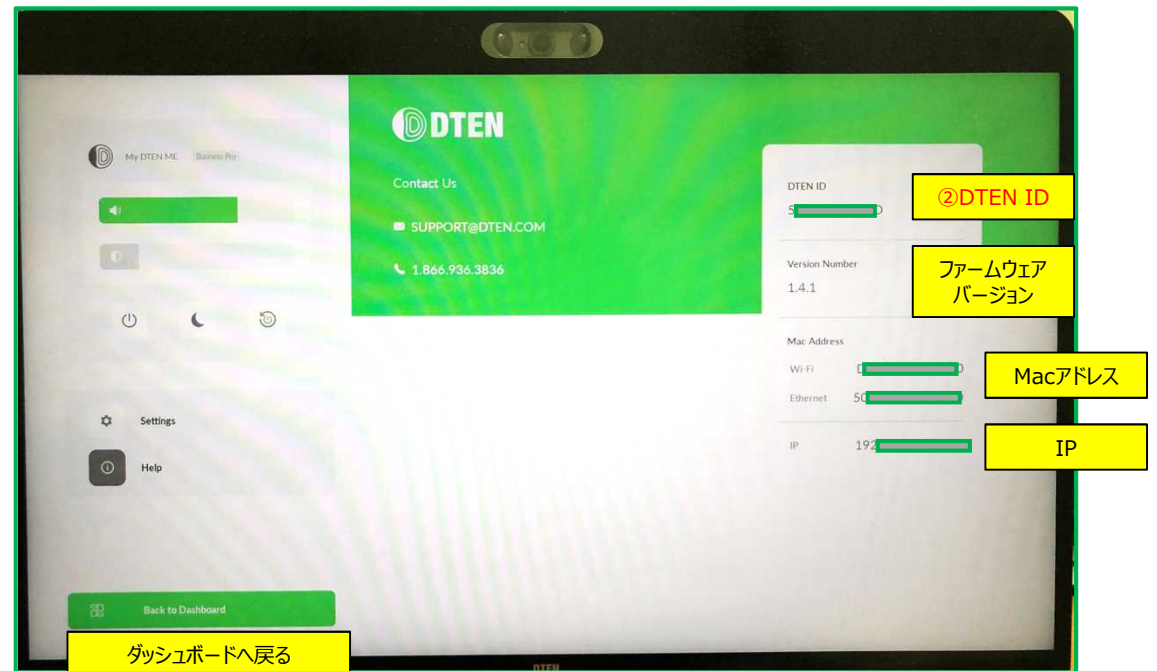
My DTEN ME Business Pro

Settings

Help

Back to Dashboard

ダッシュボードへ戻る

DTEN

Contact Us

SUPPORT@DTEN.COM

1.866.936.3836

DTEN ID

5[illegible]

②DTEN ID

Version Number

1.4.1

ファームウェア バージョン

Mac Address

Wi-Fi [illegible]

Ethernet 50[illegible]

Macアドレス

IP 192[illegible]

IP

DTEN